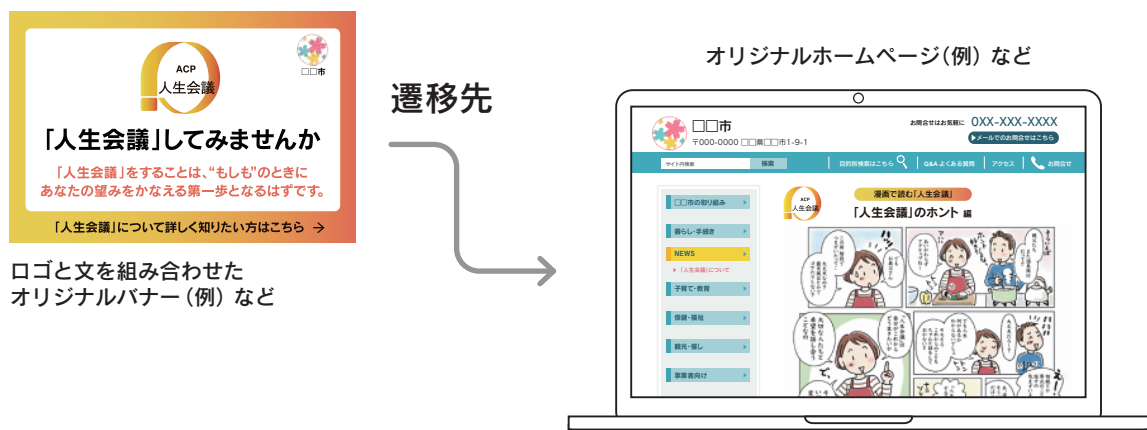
ACP
人生会議

□□市

「人生会議」してみませんか

「人生会議」をすることは、"もしも"のときに
あなたの望みをかなえる第一歩となるはずです。

「人生会議」について詳しく知りたい方はこちら →

ロゴと文を組み合わせた
オリジナルバナー（例）など

遷移先

オリジナルホームページ（例）など

□□市
〒000-0000 □□県□□市1-9-1

お問合せはお気軽に 0XX-XXX-XXXX
メールでのお問合せはこちら

サイト内検索 検索 目的別検索はこちら Q&A よくある質問 アクセス お問合せ

□□市の取り組み
暮らし・手続き
NEWS
「人生会議」について
子育て・教育
保健・福祉
観光・催し
事業者向け

ACP
人生会議

漫画で読む「人生会議」
「人生会議」のホント 編